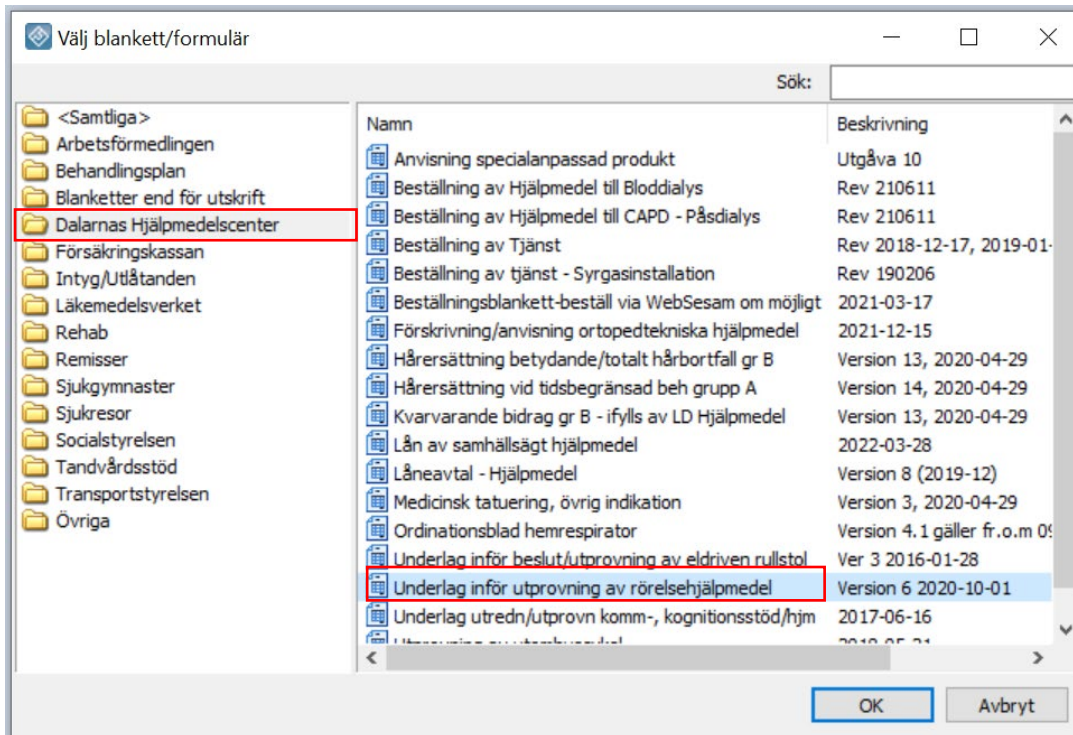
Välj blankett/formulär

Sök:

<Samtliga>
Arbetsförmedlingen
Behandlingsplan
Blanketter end för utskrift
Dalarnas Hjälpmedelscenter
Försäkringskassan
Intyg/Utlåtanden
Läkemedelsverket
Rehab
Remisser
Sjukgymnaster
Sjukresor
Socialstyrelsen
Tandvårdsstöd
Transportstyrelsen
Övriga

| Namn | Beskrivning |
|---|---|
| Anvisning specialanpassad produkt | Utgåva 10 |
| Beställning av Hjälpmedel till Bloddialys | Rev 210611 |
| Beställning av Hjälpmedel till CAPD - Påsdialys | Rev 210611 |
| Beställning av Tjänst | Rev 2018-12-17, 2019-01- |
| Beställning av tjänst - Syrgasinstallation | Rev 190206 |
| Beställningsblankett-beställ via WebSesam om möjligt | 2021-03-17 |
| Förskrivning/anvisning ortopedtekniska hjälpmedel | 2021-12-15 |
| Hårersättning betydande/totalt hårbortfall gr B | Version 13, 2020-04-29 |
| Hårersättning vid tidsbegränsad beh grupp A | Version 14, 2020-04-29 |
| Kvarvarande bidrag gr B - ifylls av LD Hjälpmedel | Version 13, 2020-04-29 |
| Lån av samhällsägt hjälpmedel | 2022-03-28 |
| Låneavtal - Hjälpmedel | Version 8 (2019-12) |
| Medicinsk tatuering, övrig indikation | Version 3, 2020-04-29 |
| Ordinationsblad hemrespirator | Version 4.1 gäller fr.o.m 0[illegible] |
| Underlag inför beslut/utprovning av eldriven rullstol | Ver 3 2016-01-28 |
| Underlag inför utprovning av rörelsehjälpmedel | Version 6 2020-10-01 |
| Underlag utredn/utprovn komm-, kognitionsstöd/hjm | 2017-06-16 |
| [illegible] | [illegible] |

OK
Avbryt